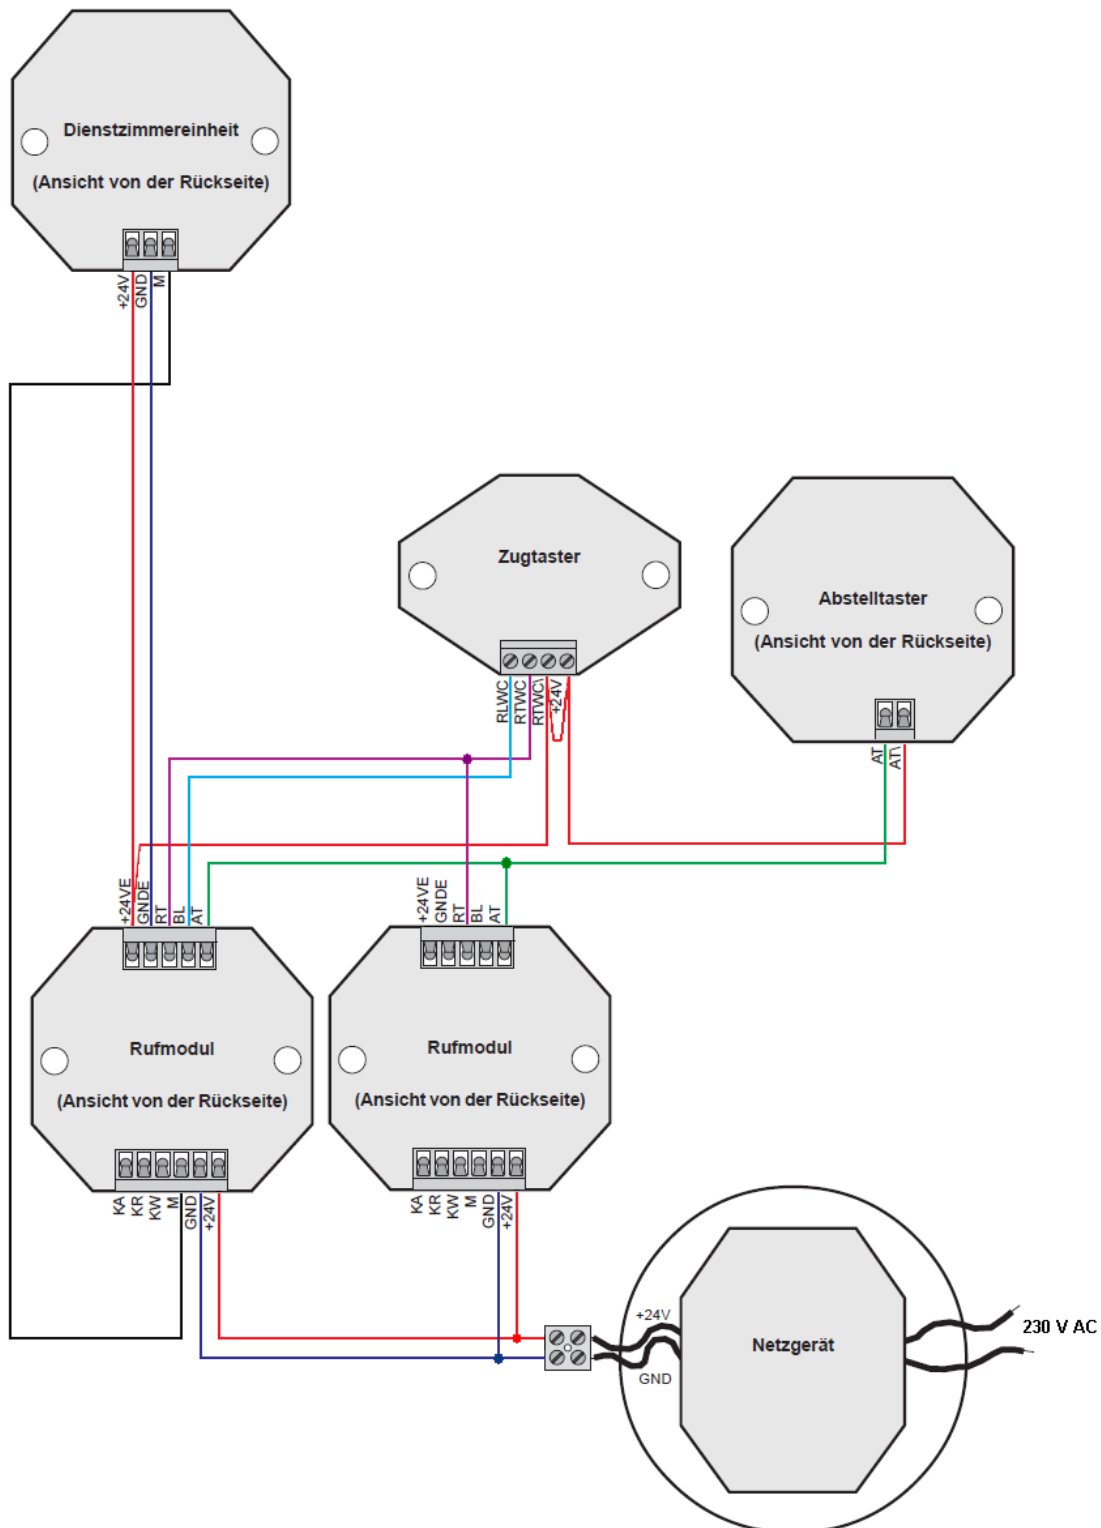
Dienstzimmereinheit

(Ansicht von der Rückseite)

+24V
GND
M

Zugtaster

RLWC
RTWC
RTWC\
+24V

Abstelltaster

(Ansicht von der Rückseite)

AT
AT\

+24VE
GNDE
RT
BL
AT

+24VE
GNDE
RT
BL
AT

Rufmodul

(Ansicht von der Rückseite)

Rufmodul

(Ansicht von der Rückseite)

KA
KR
KW
M
GND
+24V

KA
KR
KW
M
GND
+24V

+24V

GND

Netzgerät

230 V AC